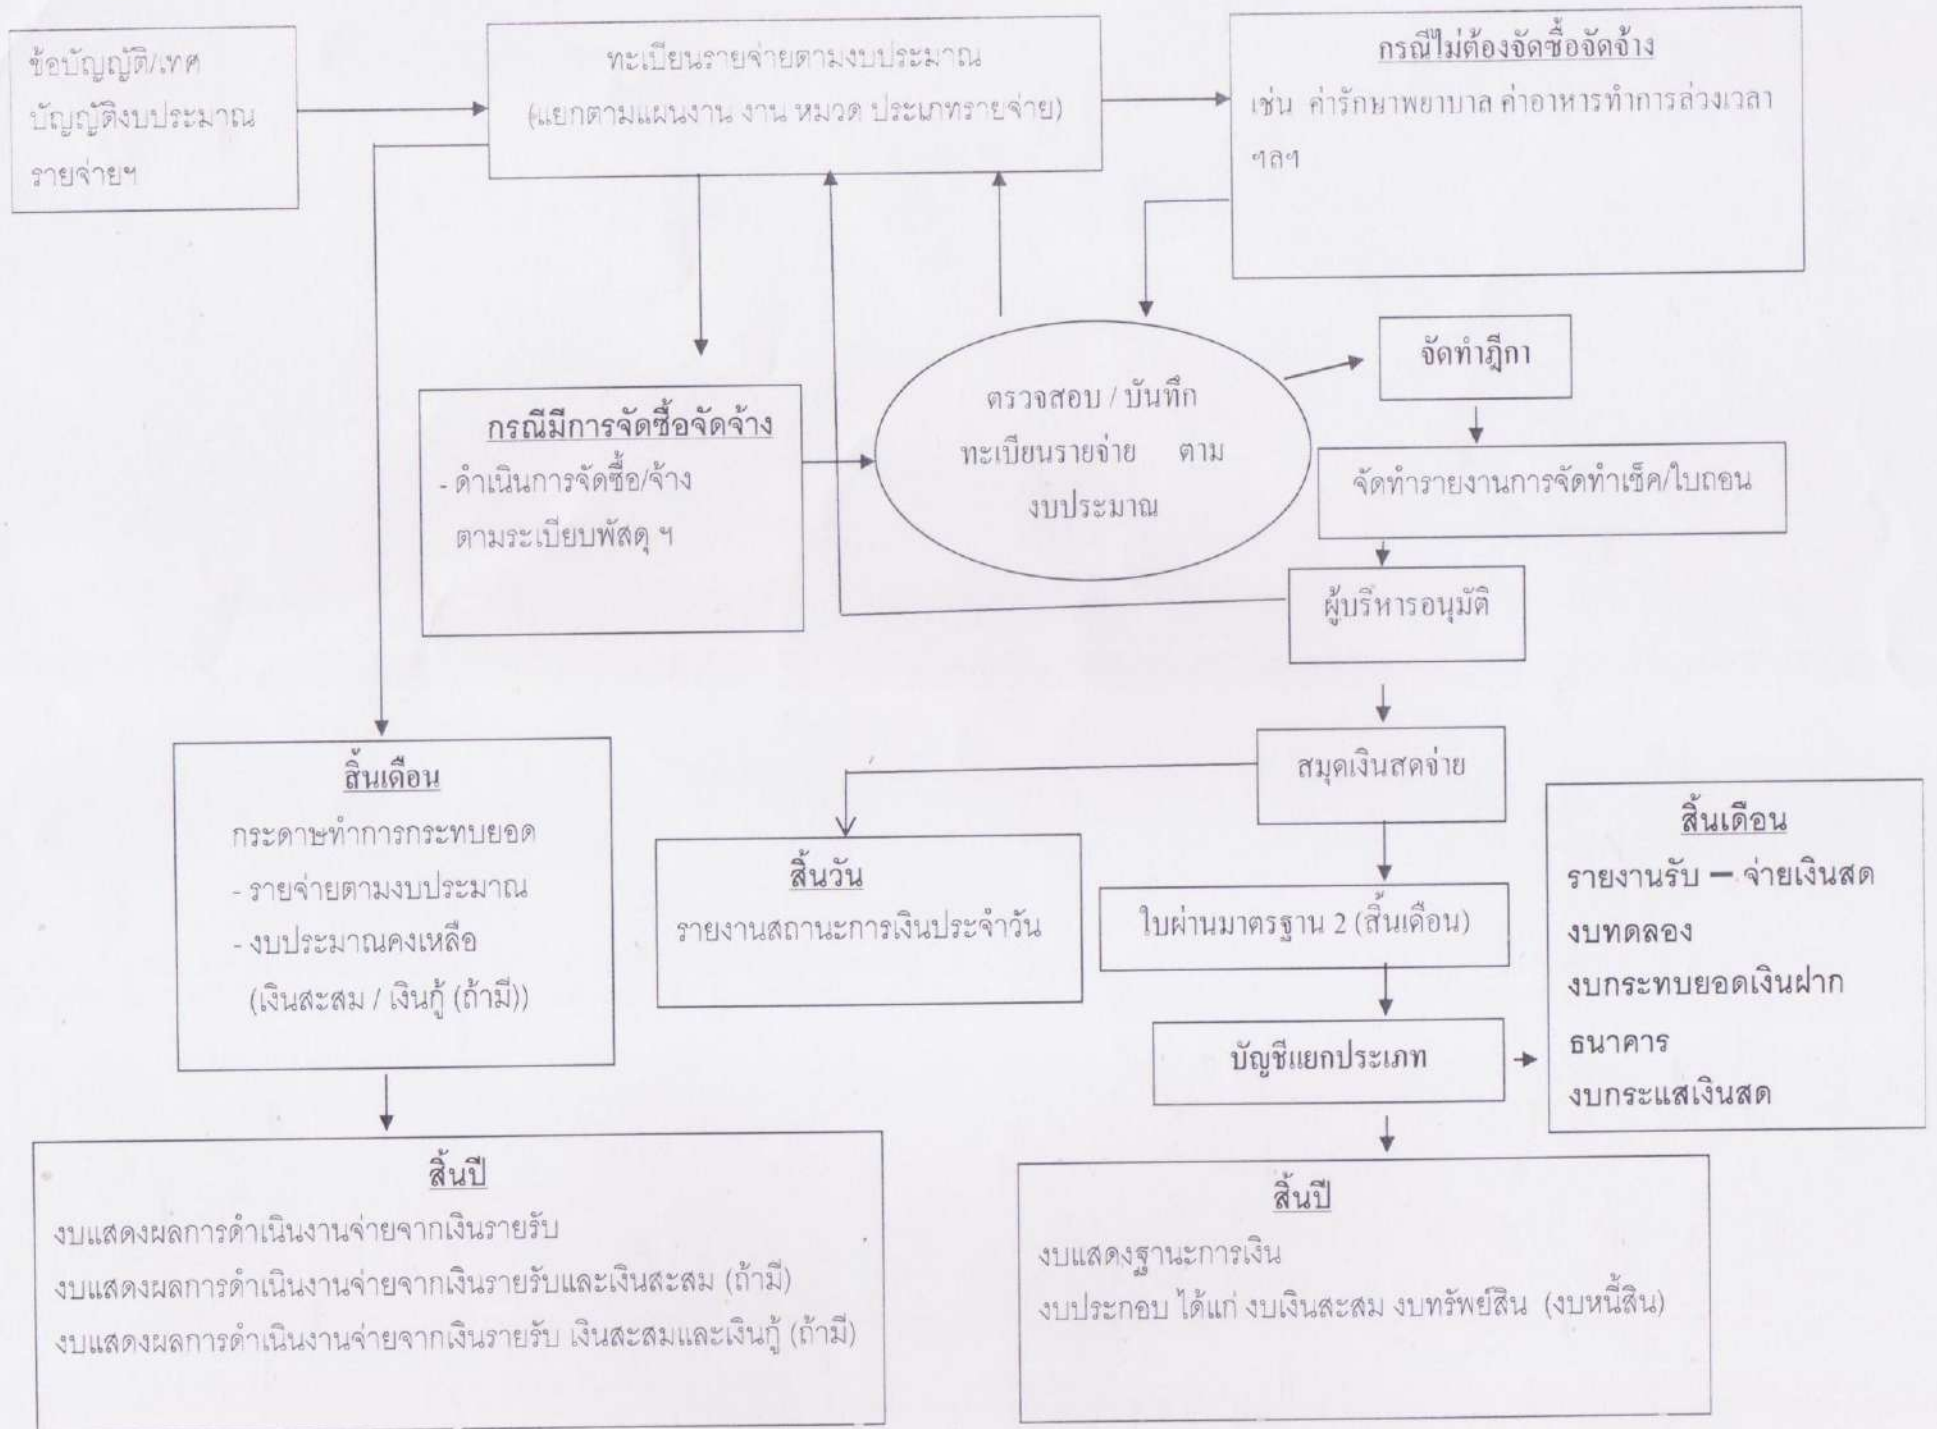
ข้อบัญญัติ/เทศบัญญัติงบประมาณรายจ่ายฯ

ทะเบียนรายจ่ายตามงบประมาณ (แยกตามแผนงาน งาน หมวด ประเภทรายจ่าย)

กรณีไม่ต้องจัดซื้อจัดจ้าง
เช่น ค่ารักษาพยาบาล ค่าอาหารทำการล่วงเวลา ฯลฯ

กรณีมีการจัดซื้อจัดจ้าง
- ดำเนินการจัดซื้อ/จ้าง ตามระเบียบพัสดุ ฯ

ตรวจสอบ / บันทึก ทะเบียนรายจ่าย ตาม งบประมาณ

จัดทำฎีกา

จัดทำรายงานการจัดทำเช็ค/ใบถอน

ผู้บริหารอนุมัติ

สมุดเงินสดจ่าย

สิ้นเดือน
กระดาษทำการกระทบยอด
- รายจ่ายตามงบประมาณ
- งบประมาณคงเหลือ
(เงินสะสม / เงินกู้ (ถ้ามี))

สิ้นวัน
รายงานสถานะการเงินประจำวัน

ใบผ่านมาตรฐาน 2 (สิ้นเดือน)

บัญชีแยกประเภท

สิ้นเดือน
รายงานรับ – จ่ายเงินสด
งบทดลอง
งบกระทบยอดเงินฝากธนาคาร
งบกระแสเงินสด

สิ้นปี
งบแสดงผลการดำเนินงานจ่ายจากเงินรายรับ
งบแสดงผลการดำเนินงานจ่ายจากเงินรายรับและเงินสะสม (ถ้ามี)
งบแสดงผลการดำเนินงานจ่ายจากเงินรายรับ เงินสะสมและเงินกู้ (ถ้ามี)

สิ้นปี
งบแสดงฐานะการเงิน
งบประกอบ ได้แก่ งบเงินสะสม งบทรัพย์สิน (งบหนี้สิน)